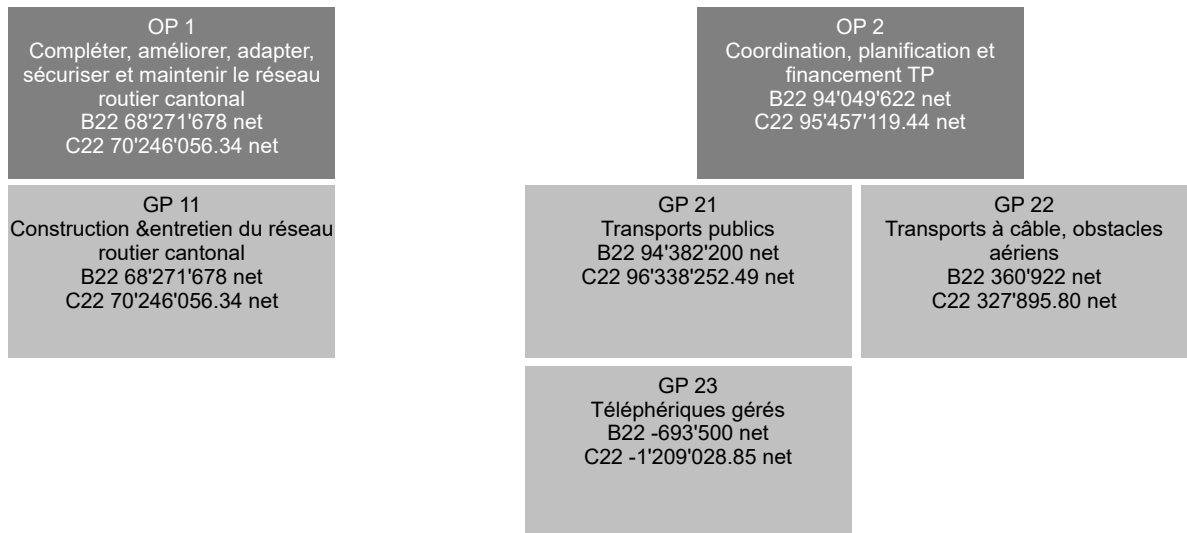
OP 1
Compléter, améliorer, adapter, sécuriser et maintenir le réseau routier cantonal
B22 68'271'678 net
C22 70'246'056.34 net

GP 11
Construction &entretien du réseau routier cantonal
B22 68'271'678 net
C22 70'246'056.34 net

OP 2
Coordination, planification et financement TP
B22 94'049'622 net
C22 95'457'119.44 net

GP 21
Transports publics
B22 94'382'200 net
C22 96'338'252.49 net

GP 22
Transports à câble, obstacles aériens
B22 360'922 net
C22 327'895.80 net

GP 23
Téléphériques gérés
B22 -693'500 net
C22 -1'209'028.85 net